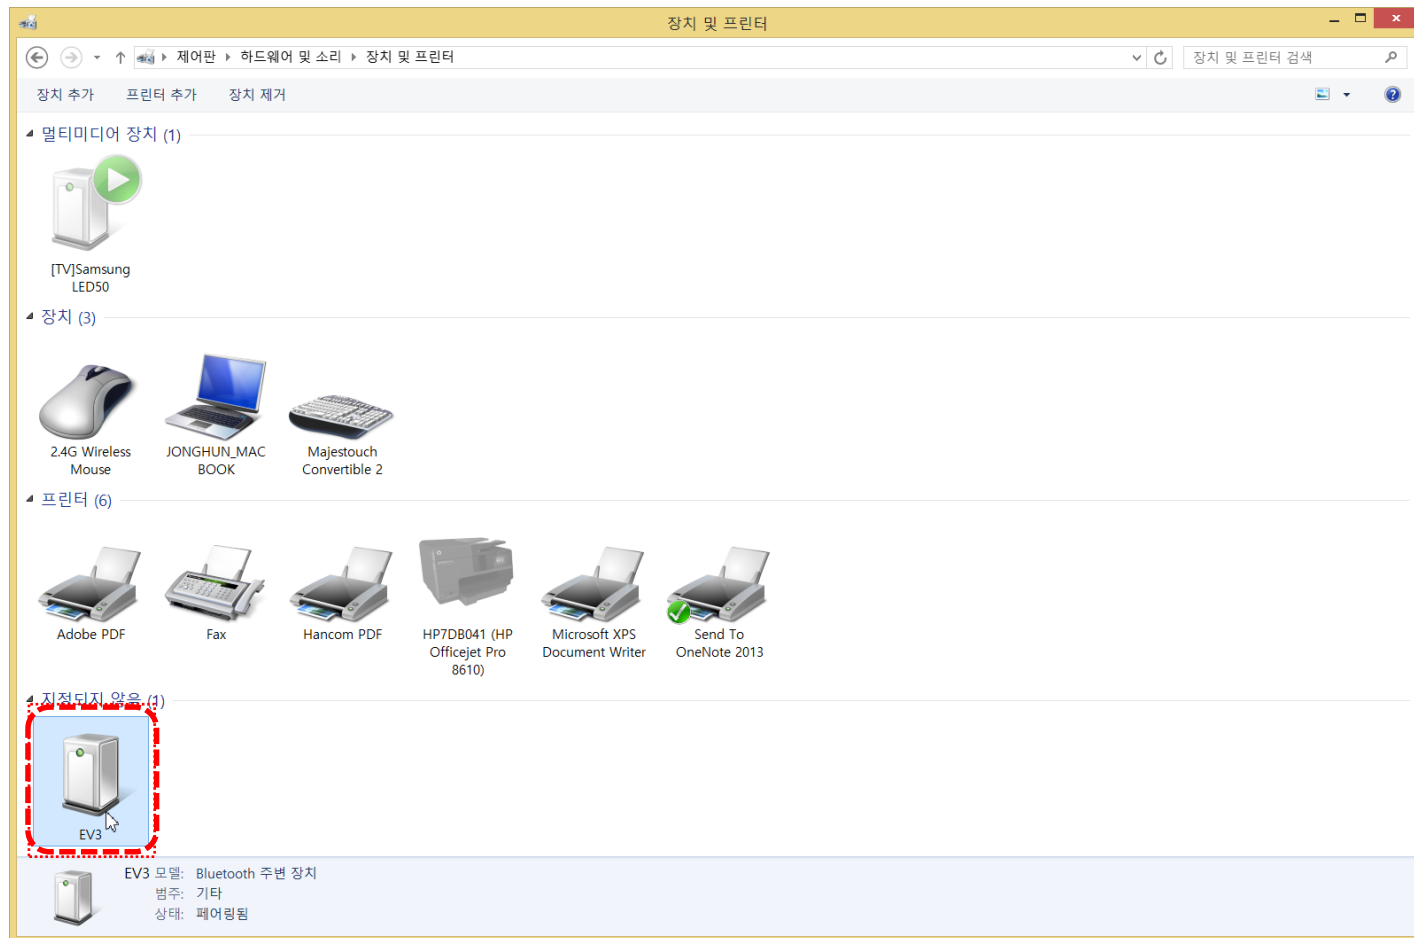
장치 및 프린터

제어판 ▸ 하드웨어 및 소리 ▸ 장치 및 프린터

장치 및 프린터 검색

장치 추가 프린터 추가 장치 제거

멀티미디어 장치 (1)

[TV]Samsung LED50

장치 (3)

2.4G Wireless Mouse

JONGHUN_MAC BOOK

Majestouch Convertible 2

프린터 (6)

Adobe PDF

Fax

Hancom PDF

HP7DB041 (HP Officejet Pro 8610)

Microsoft XPS Document Writer

Send To OneNote 2013

지정되지 않음 (1)

EV3

EV3 모델: Bluetooth 주변 장치
범주: 기타
상태: 페어링됨